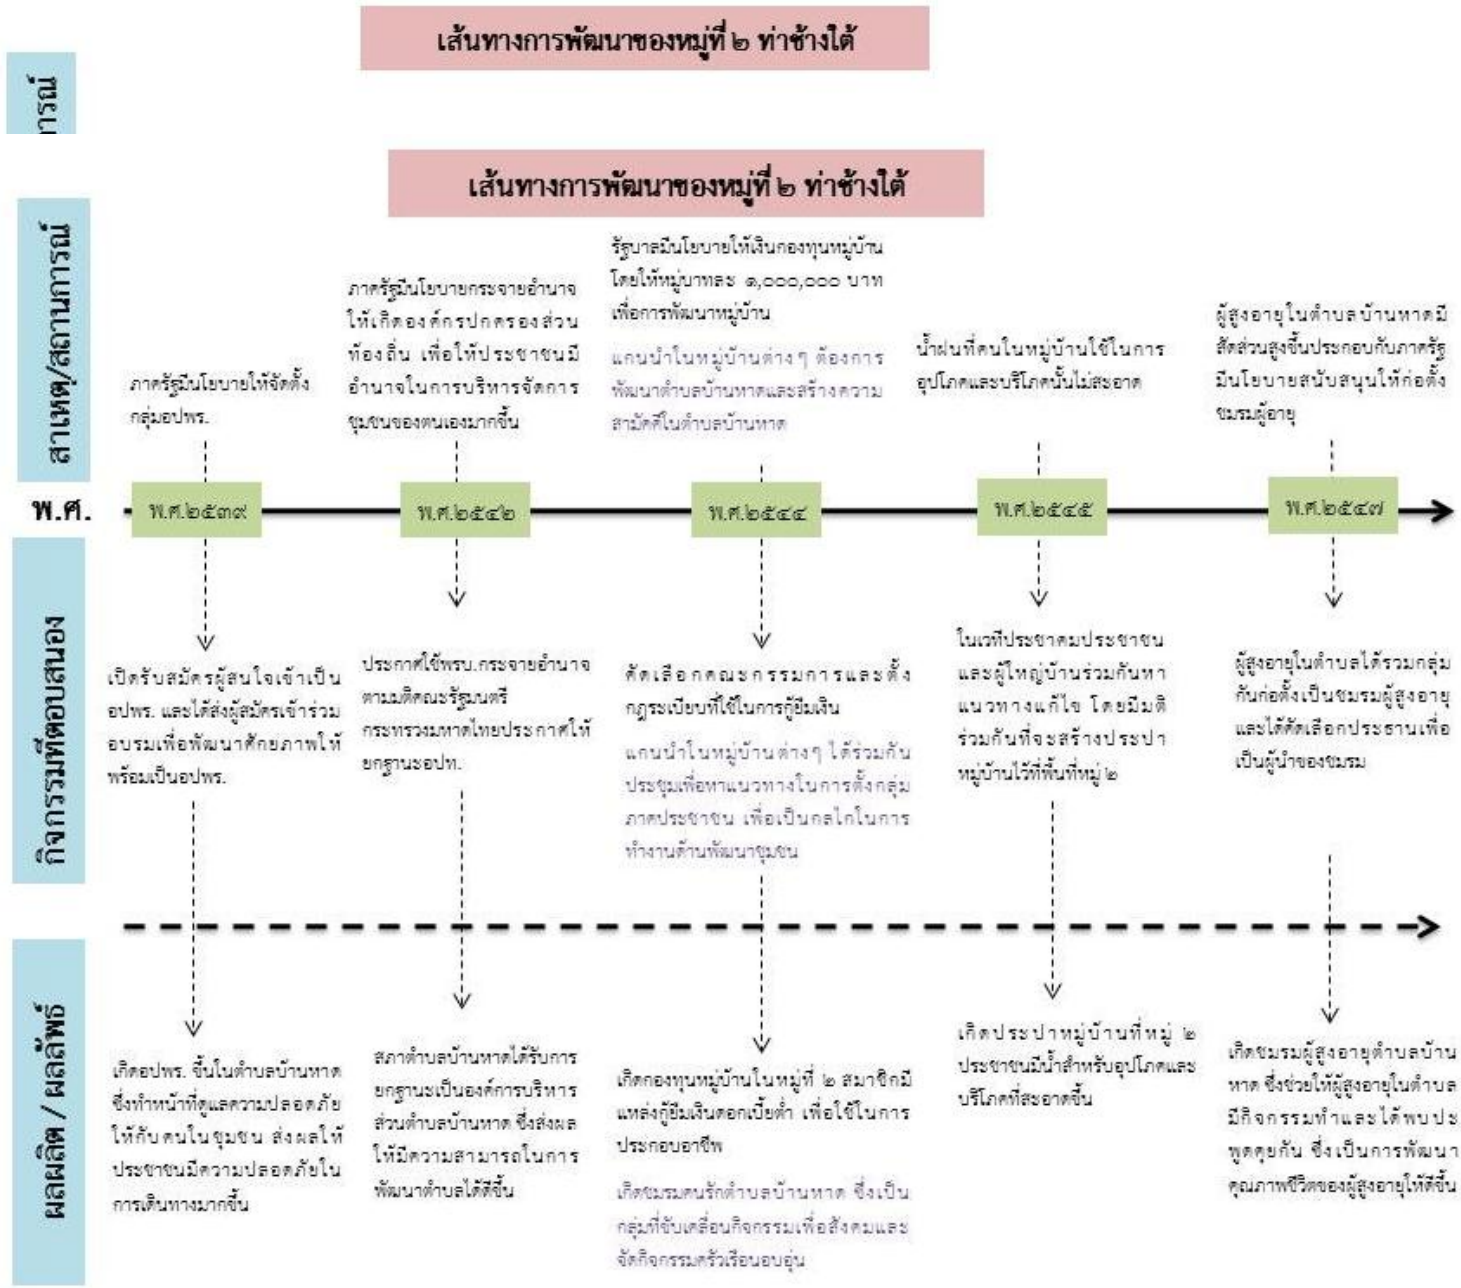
เส้นทางการพัฒนาของหมู่ที่ ๒ ท่าช้างใต้

การณ์

เส้นทางการพัฒนาของหมู่ที่ ๒ ท่าช้างใต้

สาเหตุ/สถานการณ์

ภาครัฐมีนโยบายให้จัดตั้งกลุ่มอปพร.

ภาครัฐมีนโยบายกระจายอำนาจให้เกิดองค์กรปกครองส่วนท้องถิ่น เพื่อให้ประชาชนมีอำนาจในการบริหารจัดการชุมชนของตนเองมากขึ้น

รัฐบาลมีนโยบายให้เงินกองทุนหมู่บ้าน โดยให้หมู่บาทละ ๑,๐๐๐,๐๐๐ บาท เพื่อการพัฒนาหมู่บ้าน

แกนนำในหมู่บ้านต่างๆ ต้องการพัฒนาตำบลบ้านหาดและสร้างความสามัคคีในตำบลบ้านหาด

น้ำฝนที่คนในหมู่บ้านใช้ในการอุปโภคและบริโภคนั้นไม่สะอาด

ผู้สูงอายุในตำบลบ้านหาดมีสัดส่วนสูงขึ้นประกอบกับภาครัฐมีนโยบายสนับสนุนให้ก่อตั้งชมรมผู้อายุ

พ.ศ.

พ.ศ.๒๕๓๙

พ.ศ.๒๕๔๒

พ.ศ.๒๕๔๔

พ.ศ.๒๕๔๕

พ.ศ.๒๕๔๗

กิจกรรมที่ตอบสนอง

เปิดรับสมัครผู้สนใจเข้าเป็นอปพร. และได้ส่งผู้สมัครเข้าร่วมอบรมเพื่อพัฒนาศักยภาพให้พร้อมเป็นอปพร.

ประกาศใช้พรบ.กระจายอำนาจตามมติคณะรัฐมนตรีกระทรวงมหาดไทยประกาศให้ยกฐานะอปท.

คัดเลือกคณะกรรมการและตั้งกฎระเบียบที่ใช้ในการกู้ยืมเงิน

แกนนำในหมู่บ้านต่างๆ ได้ร่วมกันประชุมเพื่อหาแนวทางในการตั้งกลุ่มภาคประชาชน เพื่อเป็นกลไกในการทำงานด้านพัฒนาชุมชน

ในเวทีประชาคมประชาชนและผู้ใหญ่บ้านร่วมกันหาแนวทางแก้ไข โดยมีมติร่วมกันที่จะสร้างประปาหมู่บ้านไว้ที่พื้นที่หมู่ ๒

ผู้สูงอายุในตำบลได้รวมกลุ่มกันก่อตั้งเป็นชมรมผู้สูงอายุและได้คัดเลือกประธานเพื่อเป็นผู้นำของชมรม

ผลผลิต / ผลลัพธ์

เกิดอปพร. ขึ้นในตำบลบ้านหาดซึ่งทำหน้าที่ดูแลความปลอดภัยให้กับคนในชุมชน ส่งผลให้ประชาชนมีความปลอดภัยในการเดินทางมากขึ้น

สภาตำบลบ้านหาดได้รับการยกฐานะเป็นองค์การบริหารส่วนตำบลบ้านหาด ซึ่งส่งผลให้มีความสามารถในการพัฒนาตำบลได้ดีขึ้น

เกิดกองทุนหมู่บ้านในหมู่ที่ ๒ สมาชิกมีแหล่งกู้ยืมเงินดอกเบี้ยต่ำ เพื่อใช้ในการประกอบอาชีพ

เกิดชมรมคนรักตำบลบ้านหาด ซึ่งเป็นกลุ่มที่ขับเคลื่อนกิจกรรมเพื่อสังคมและจัดกิจกรรมครัวเรือนอบอุ่น

เกิดประปาหมู่บ้านที่หมู่ ๒ ประชาชนมีน้ำสำหรับอุปโภคและบริโภคที่สะอาดขึ้น

เกิดชมรมผู้สูงอายุตำบลบ้านหาด ซึ่งช่วยให้ผู้สูงอายุในตำบลมีกิจกรรมทำและได้พบปะพูดคุยกัน ซึ่งเป็นการพัฒนาคุณภาพชีวิตของผู้สูงอายุให้ดีขึ้น